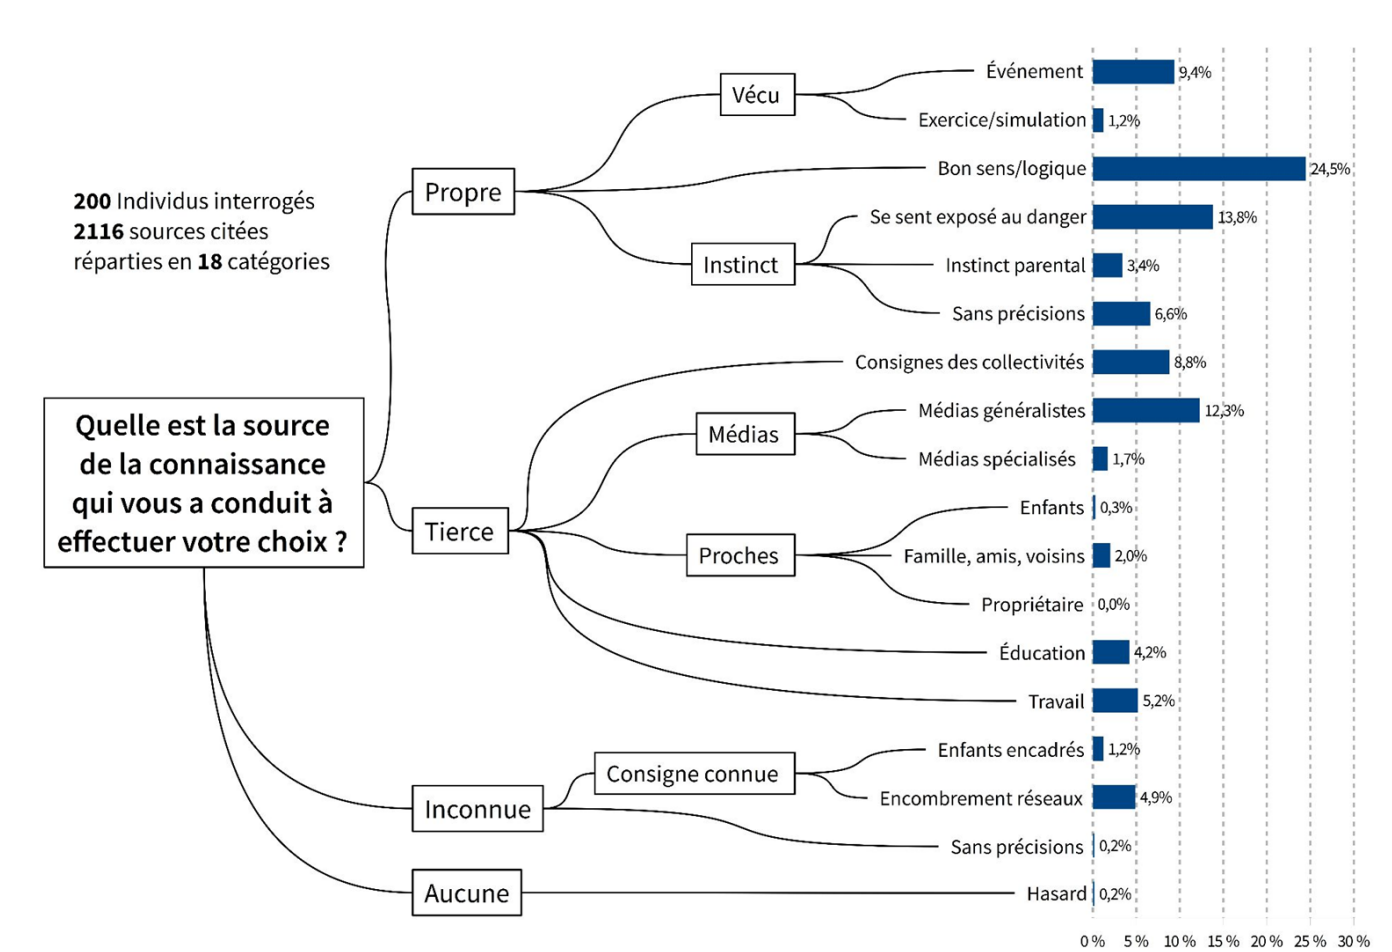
200 Individus interrogés
2116 sources citées
réparties en 18 catégories

Quelle est la source de la connaissance qui vous a conduit à effectuer votre choix ?

Propre
Vécu
Événement 9,4%
Exercice/simulation 1,2%
Bon sens/logique 24,5%
Instinct
Se sent exposé au danger 13,8%
Instinct parental 3,4%
Sans précisions 6,6%

Tierce
Consignes des collectivités 8,8%
Médias
Médias généralistes 12,3%
Médias spécialisés 1,7%
Proches
Enfants 0,3%
Famille, amis, voisins 2,0%
Propriétaire 0,0%
Éducation 4,2%
Travail 5,2%

Inconnue
Consigne connue
Enfants encadrés 1,2%
Encombrement réseaux 4,9%
Sans précisions 0,2%

Aucune
Hasard 0,2%

0 % 5 % 10 % 15 % 20 % 25 % 30 %